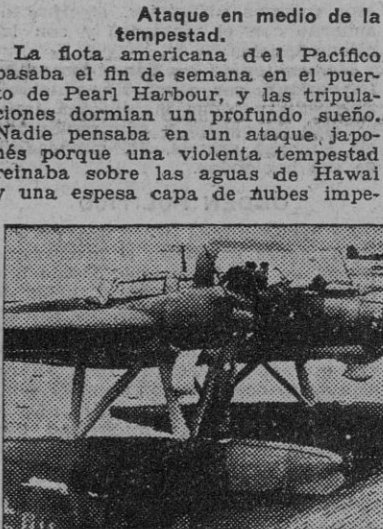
Ataque en medio de la tempestad.

La flota americana del Pacífico pasaba el fin de semana en el puerto de Pearl Harbour, y las tripulaciones dormían un profundo sueño. Nadie pensaba en un ataque japonés porque una violenta tempestad reinaba sobre las aguas de Hawai y una espesa capa de nubes impe-